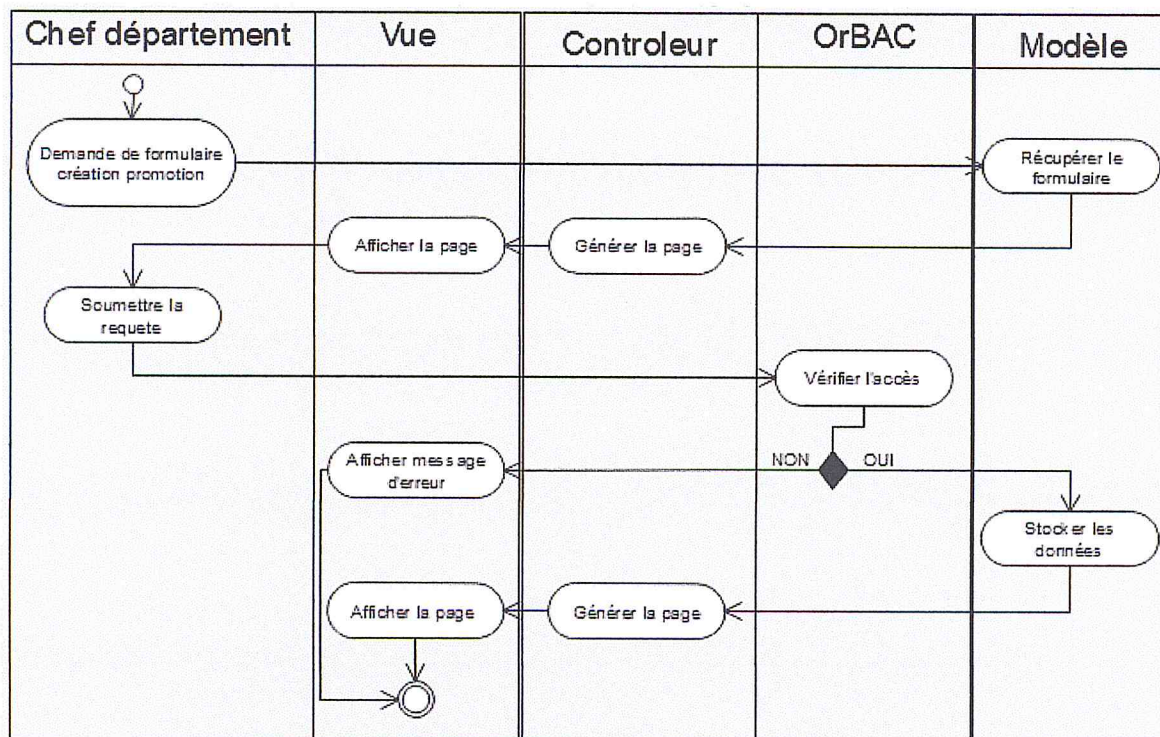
Chef département

Vue

Controleur

OrBAC

Modèle

Demande de formulaire création promotion

Récupérer le formulaire

Afficher la page

Générer la page

Soumettre la requete

Vérifier l'accès

NON

OUI

Afficher message d'erreur

Stocker les données

Afficher la page

Générer la page